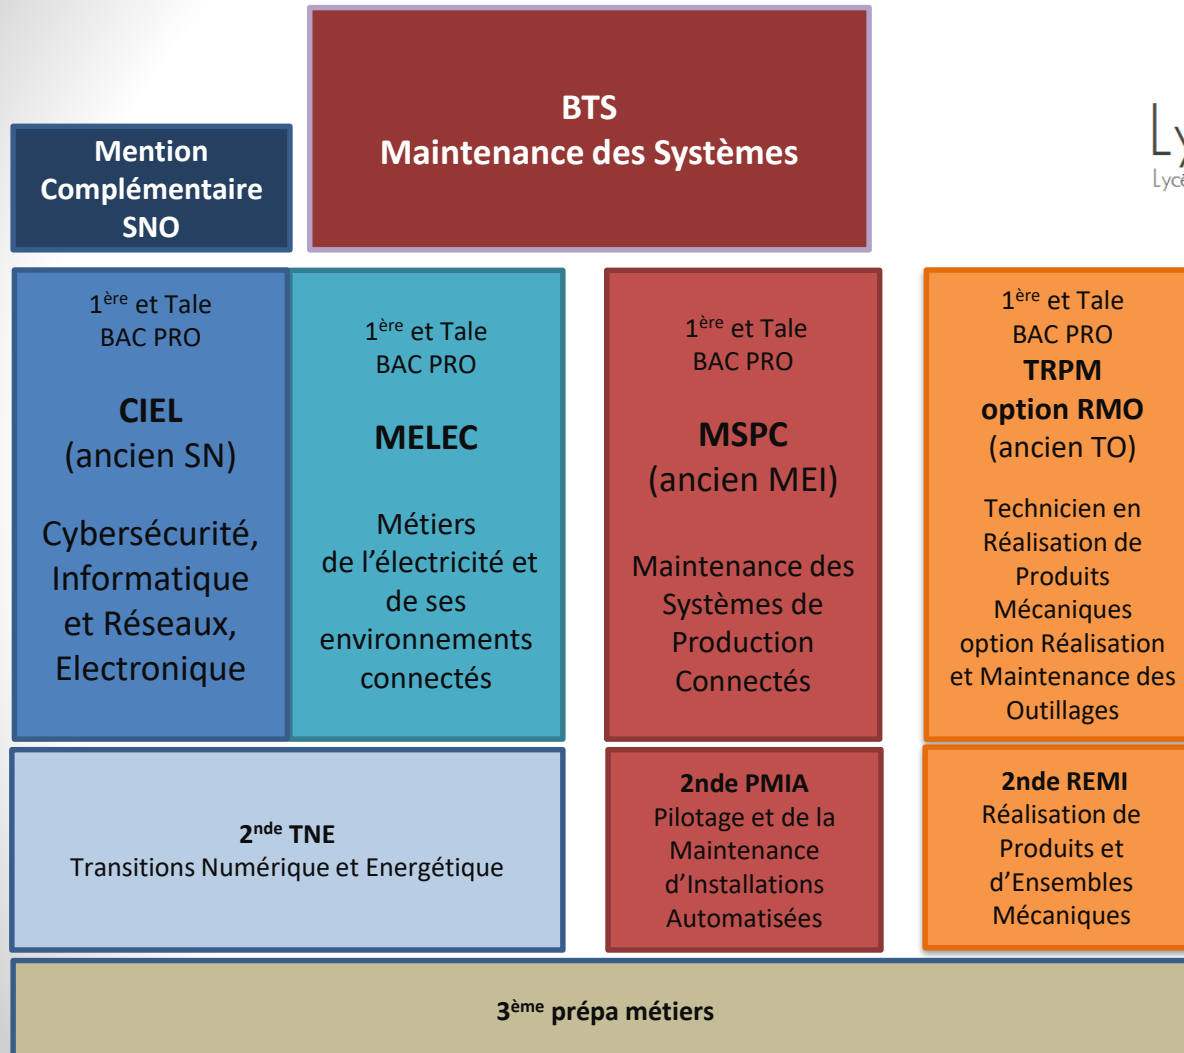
Mention Complémentaire SNO

BTS
Maintenance des Systèmes

Ly
Lycé

1$^{ère}$ et Tale
BAC PRO
CIEL
(ancien SN)
Cybersécurité, Informatique et Réseaux, Electronique

1$^{ère}$ et Tale
BAC PRO
MELEC
Métiers de l'électricité et de ses environnements connectés

1$^{ère}$ et Tale
BAC PRO
MSPC
(ancien MEI)
Maintenance des Systèmes de Production Connectés

1$^{ère}$ et Tale
BAC PRO
TRPM
option RMO
(ancien TO)
Technicien en Réalisation de Produits Mécaniques option Réalisation et Maintenance des Outillages

2$^{nde}$ TNE
Transitions Numérique et Energétique

2nde PMIA
Pilotage et de la Maintenance d'Installations Automatisées

2nde REMI
Réalisation de Produits et d'Ensembles Mécaniques

3$^{ème}$ prépa métiers